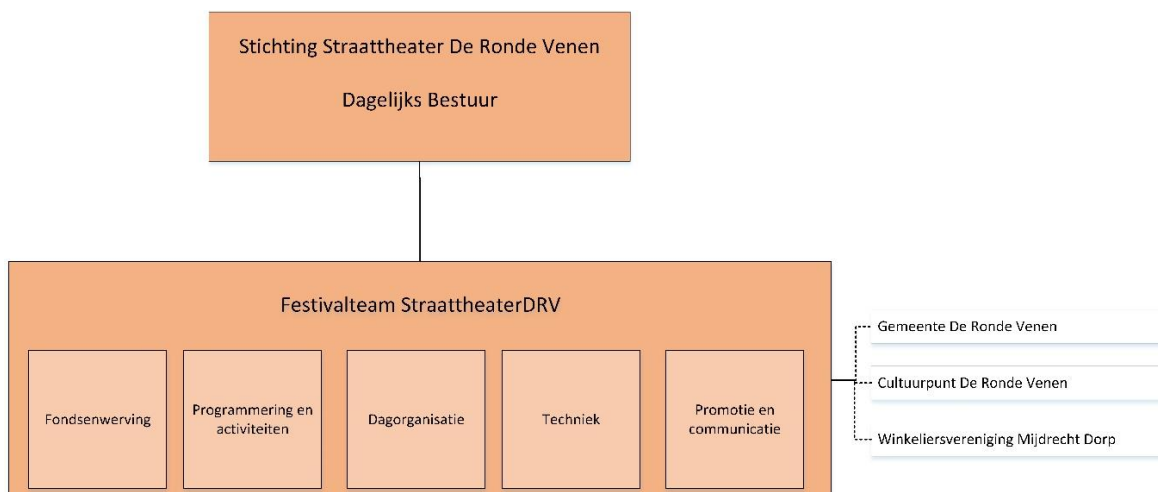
Stichting Straattheater De Ronde Venen

Dagelijks Bestuur

Festivalteam StraattheaterDRV

Fondsenwerving

Programmering en activiteiten

Dagorganisatie

Techniek

Promotie en communicatie

Gemeente De Ronde Venen

Cultuurpunt De Ronde Venen

Winkeliersvereniging Mijdrecht Dorp